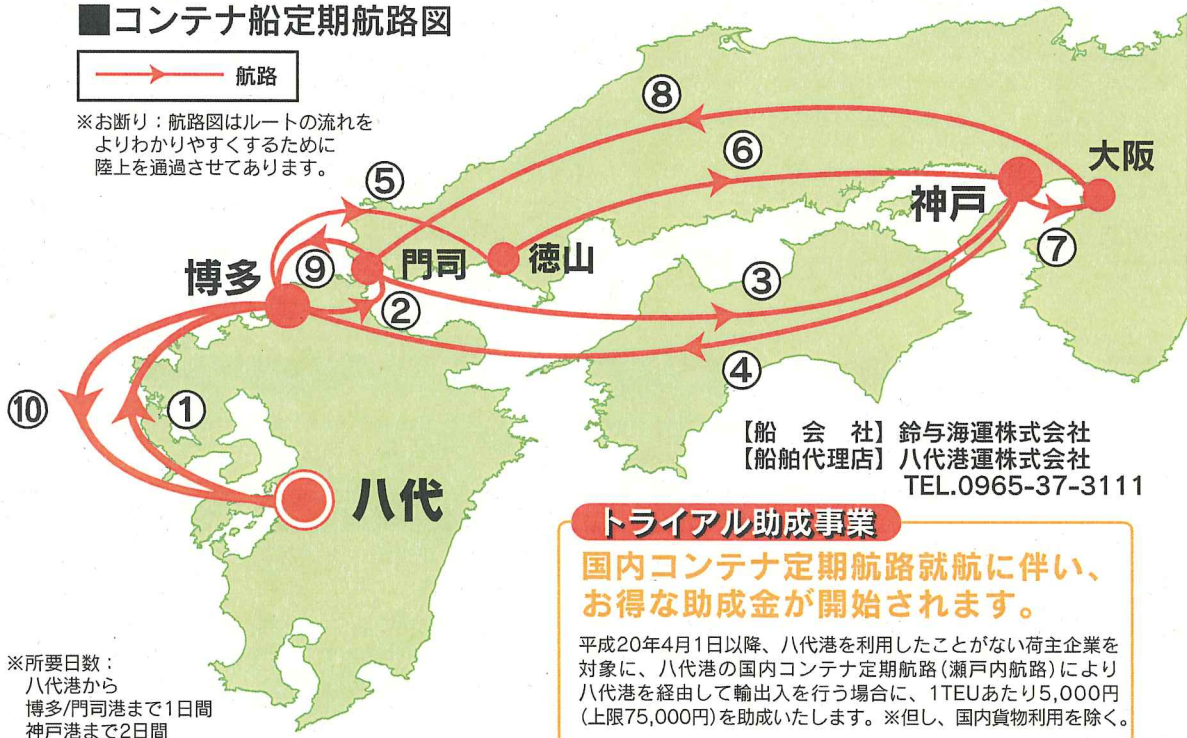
■コンテナ船定期航路図

航路

※お断り：航路図はルートの流れをよりわかりやすくするために陸上を通過させてあります。

⑧

⑥

⑤

大阪

神戸

博多

⑨

門司

徳山

⑦

②

③

④

⑩

①

八代

【船　会　社】鈴与海運株式会社
【船舶代理店】八代港運株式会社
TEL.0965-37-3111

トライアル助成事業

国内コンテナ定期航路就航に伴い、お得な助成金が開始されます。

平成20年4月1日以降、八代港を利用したことがない荷主企業を対象に、八代港の国内コンテナ定期航路（瀬戸内航路）により八代港を経由して輸出入を行う場合に、1TEUあたり5,000円（上限75,000円）を助成いたします。※但し、国内貨物利用を除く。

※所要日数：
八代港から
博多/門司港まで1日間
神戸港まで2日間